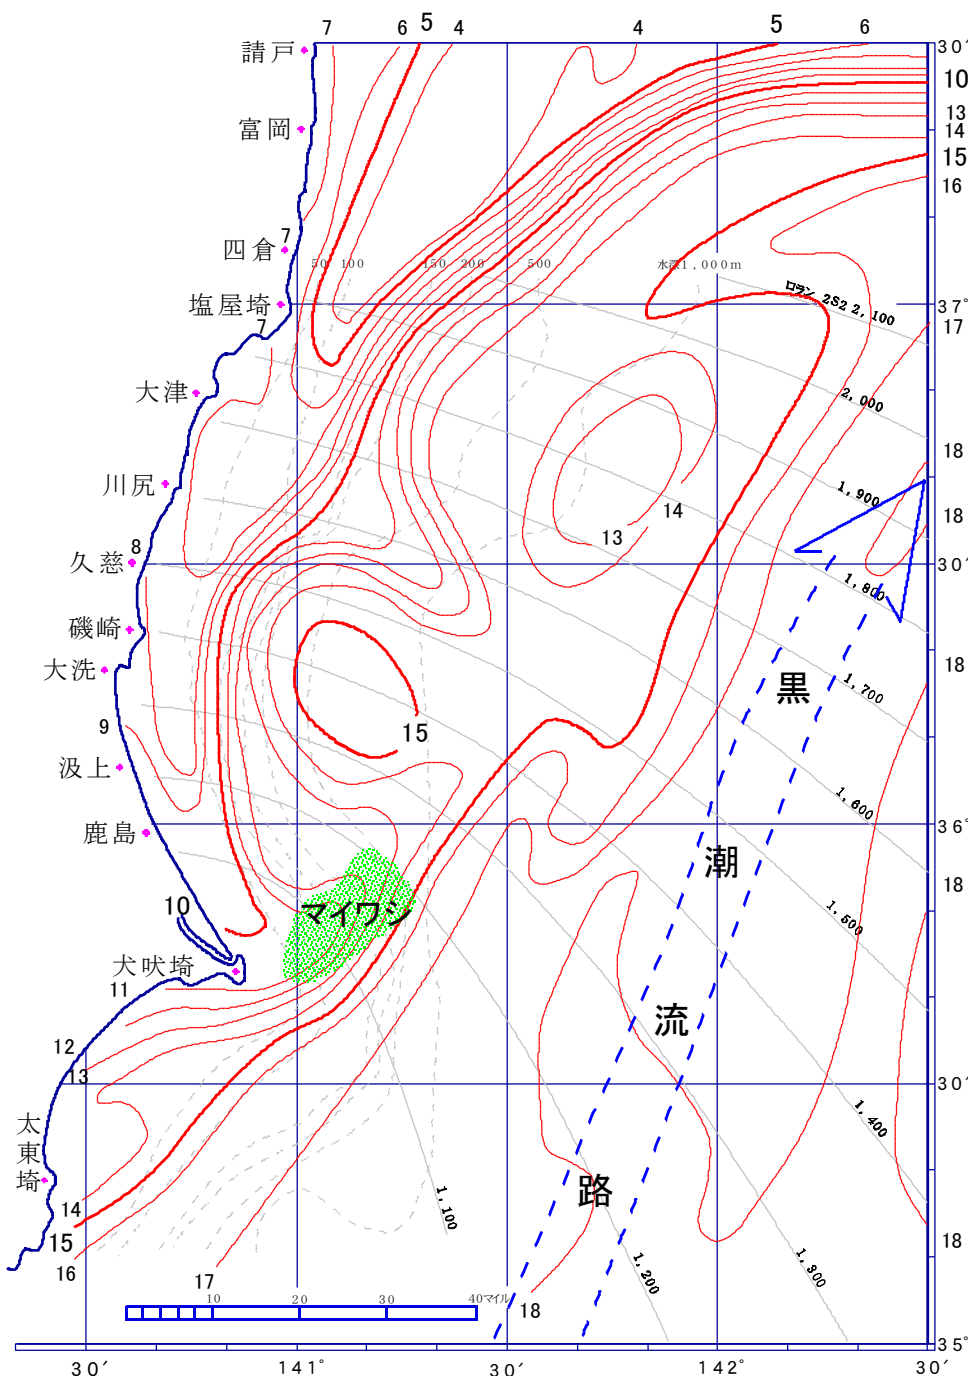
7 6 5 4 4 5 6
30′
10
13
14
15
16
請戸
富岡
四倉 7
塩屋埼
7
50 100 150 200 500 水深1,000m
ロラン 2S2 2,100
37°
17
2,000
大津
18
川尻
1,900
18
8
久慈
13 14
30′
1,800
磯崎
大洗
18
黒
1,700
15
9
汲上
1,600
鹿島
36°
潮
18
10
マイワシ
1,500
犬吠埼
11
流
12
13
30′
1,400
太東埼
路
14
15
1,100
18
16
1,200
1,300
17
10 20 30 40マイル
18
35°
30′ 141° 30′ 142° 30′